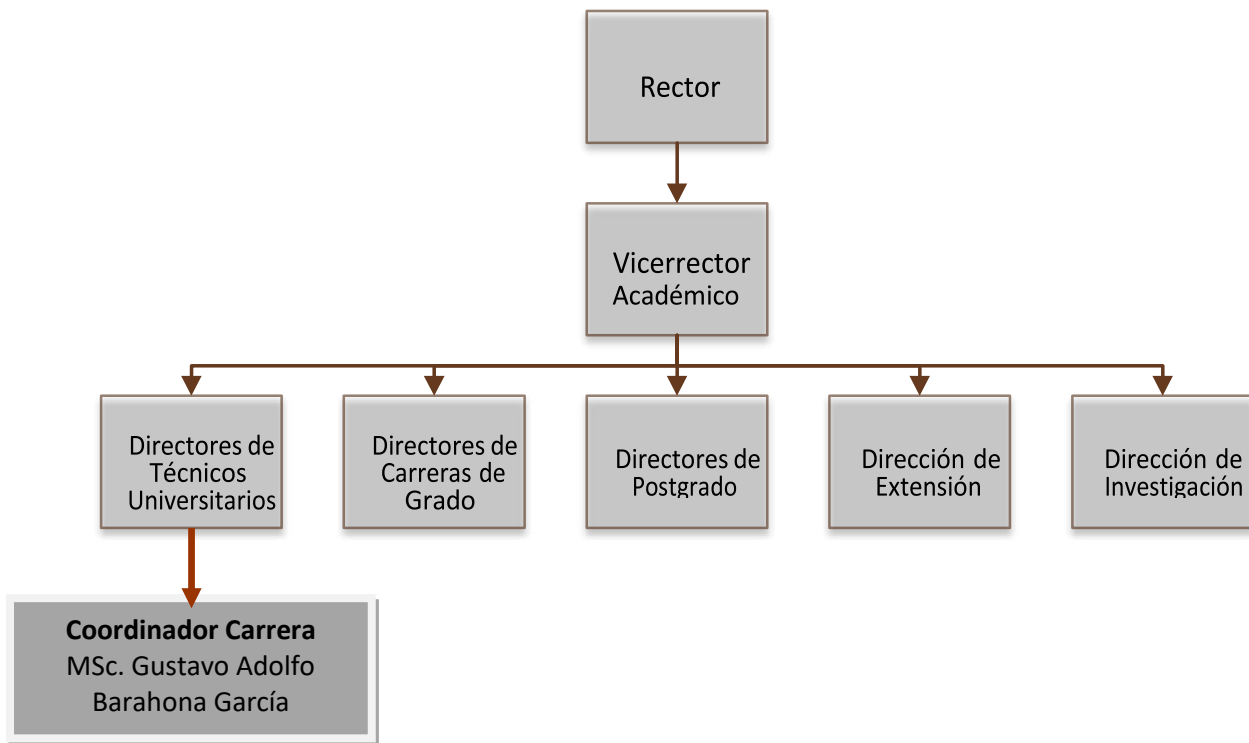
Rector

Vicerrector Académico

Directores de Técnicos Universitarios

Directores de Carreras de Grado

Directores de Postgrado

Dirección de Extensión

Dirección de Investigación

**Coordinador Carrera**
MSc. Gustavo Adolfo Barahona García